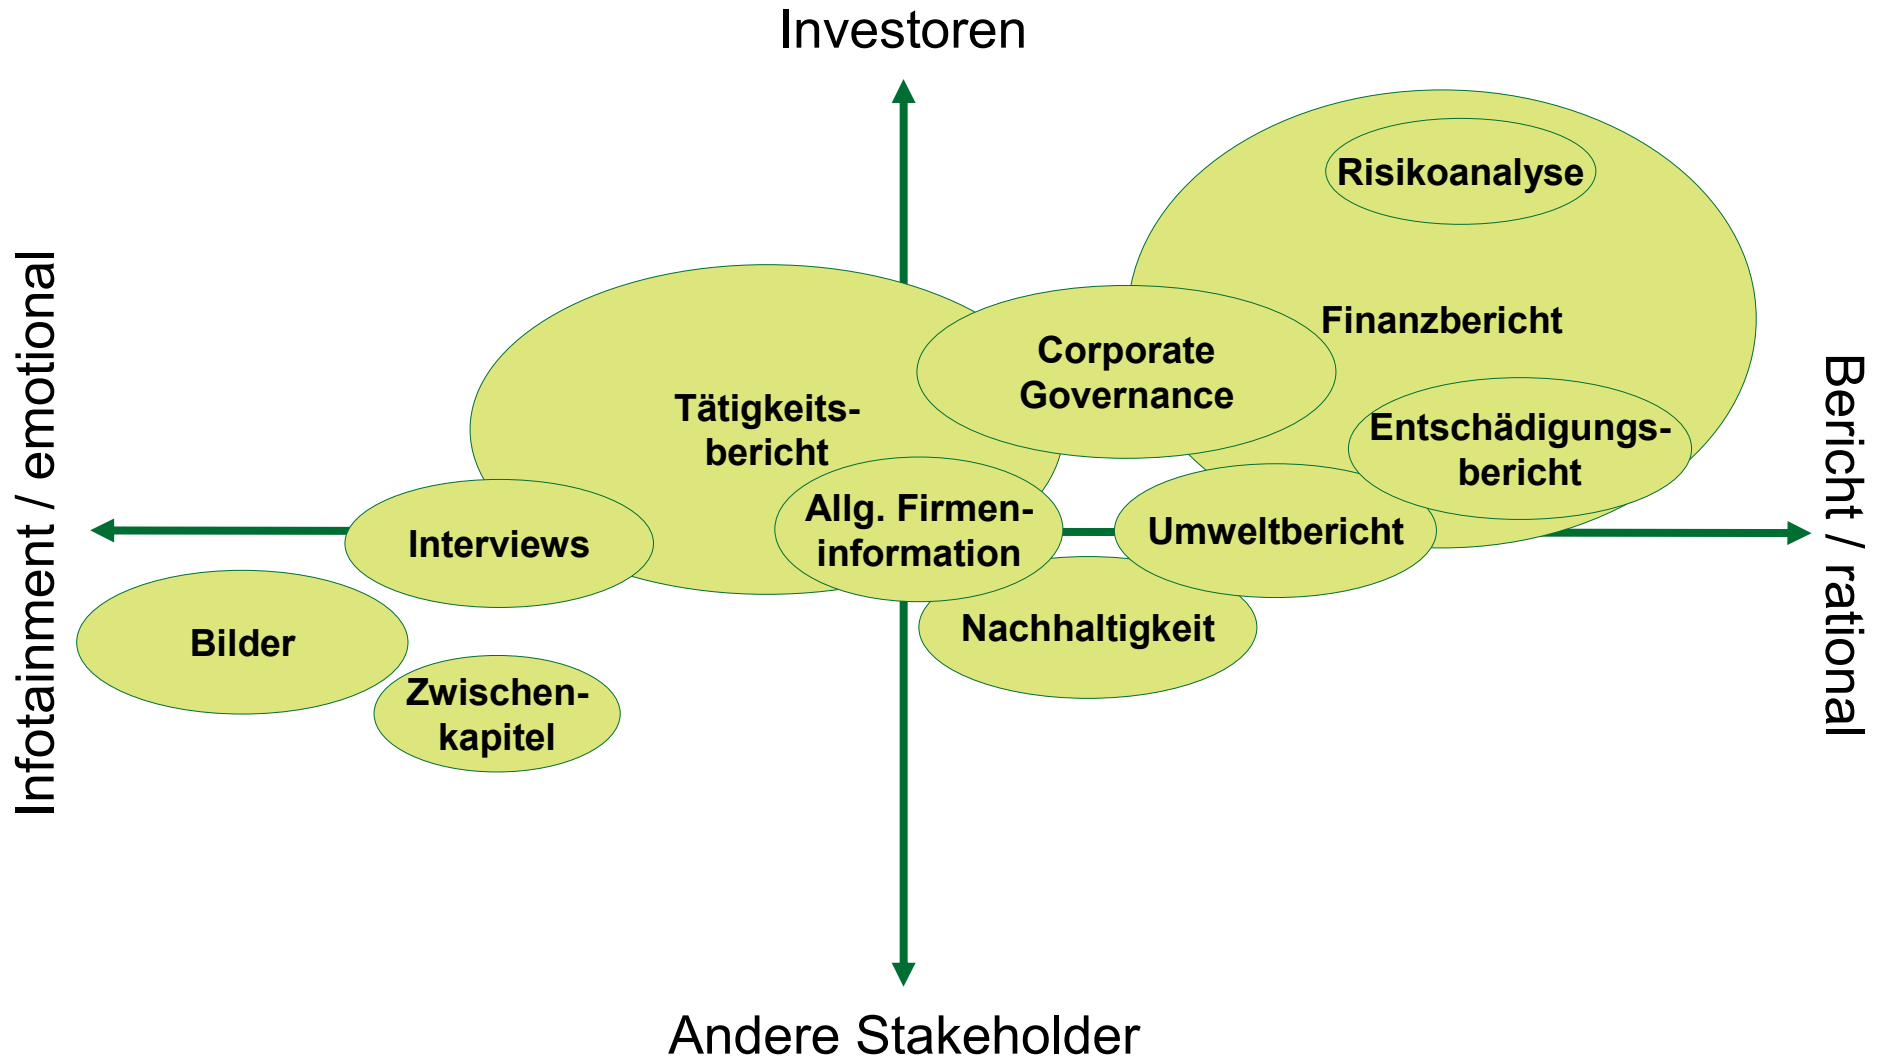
Investoren

Infotainment / emotional

Bericht / rational

Risikoanalyse

Finanzbericht

Corporate Governance

Tätigkeitsbericht

Entschädigungsbericht

Allg. Firmeninformation

Interviews

Umweltbericht

Nachhaltigkeit

Bilder

Zwischenkapitel

Andere Stakeholder